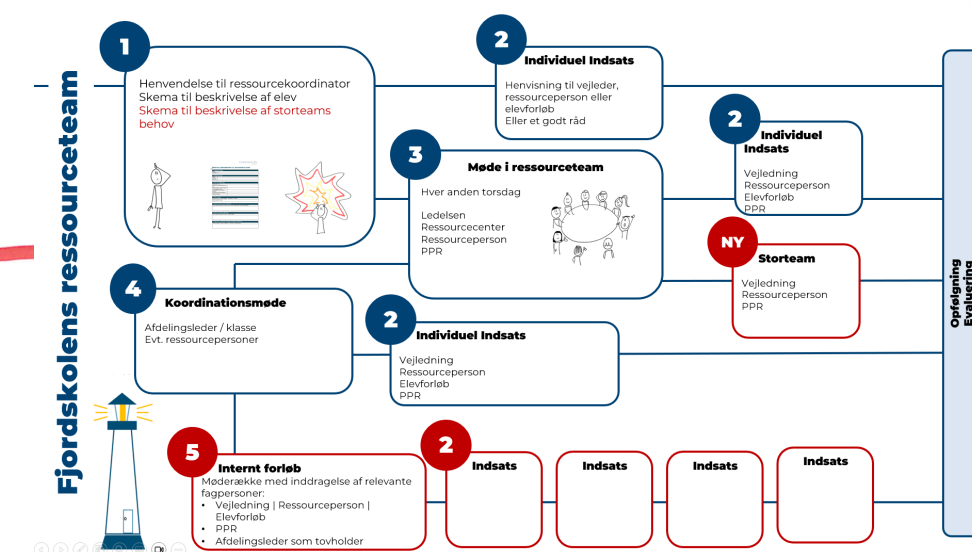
Fjordskolens ressourceteam

1
Henvendelse til ressourcekoordinator
Skema til beskrivelse af elev
Skema til beskrivelse af storteams behov

2
Individuel Indsats
Henvisning til vejleder, ressourceperson eller elevforløb
Eller et godt råd

2
Individuel Indsats
Vejledning
Ressourceperson
Elevforløb
PPR

3
Møde i ressourceteam
Hver anden torsdag

Ledelsen
Ressourcecenter
Ressourceperson
PPR

NY
Storteam
Vejledning
Ressourceperson
PPR

4
Koordinationsmøde
Afdelingsleder / klasse
Evt. ressourcepersoner

2
Individuel Indsats
Vejledning
Ressourceperson
Elevforløb
PPR

5
Internt forløb
Mødeække med inddragelse af relevante fagpersoner:
• Vejledning | Ressourceperson | Elevforløb
• PPR
• Afdelingsleder som tovholder

2
Indsats

Indsats

Indsats

Indsats

Opfølgning
Evaluering